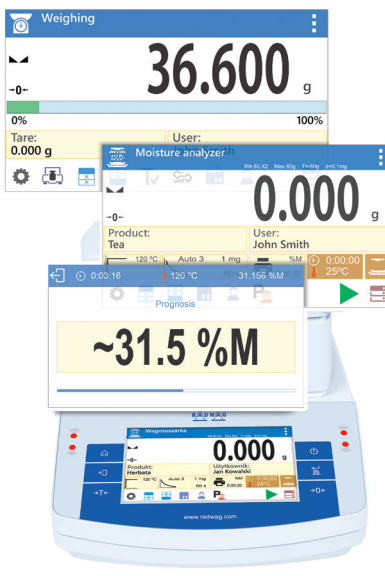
Weighing

36.600 g

-0-

0%

100%

Tare:
0.000 g

User:

Moisture analyzer

MA 60.X2 Max 60g T=60g d=0.1mg

0.000 g

-0-

Product:
Tea

User:
John Smith

120 °C

Auto 3

1 mg

%M

0:00:00

25°C

0:03:16

120 °C

31.156 %M

Prognosis

~31.5 %M

RADWAG

Wagosuszarka

0.000 g

Produkt:
Herbata

Użytkownik:
Jan Kowalski

120 °C

Auto 3

1 mg

60 s

%M

0:00:00

25°C

→T←

→0←

www.radwag.com